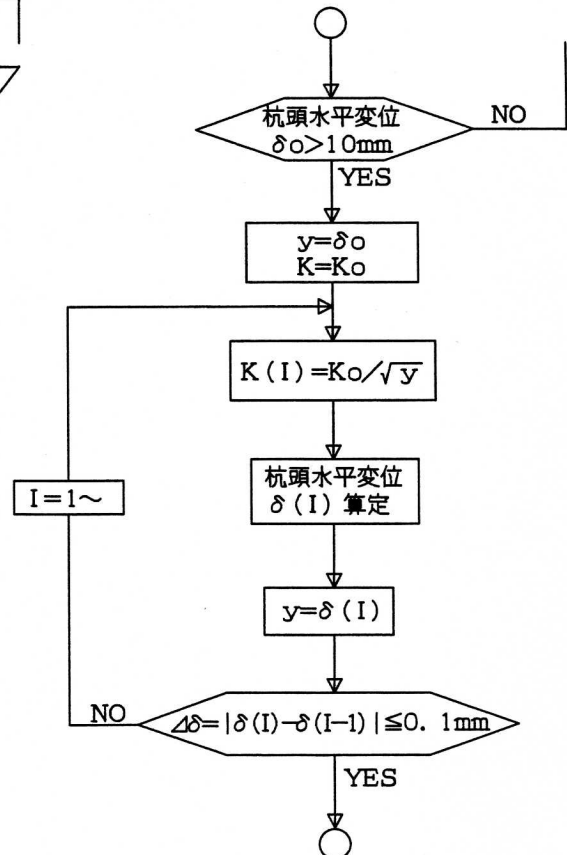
杭頭水平変位
$\delta o > 10mm$

NO

YES

$y = \delta o$
$K = Ko$

$K(I) = Ko / \sqrt{y}$

$I = 1 \sim$

杭頭水平変位
$\delta(I)$ 算定

$y = \delta(I)$

NO

$\Delta\delta = |\delta(I) - \delta(I-1)| \leqq 0.1mm$

YES